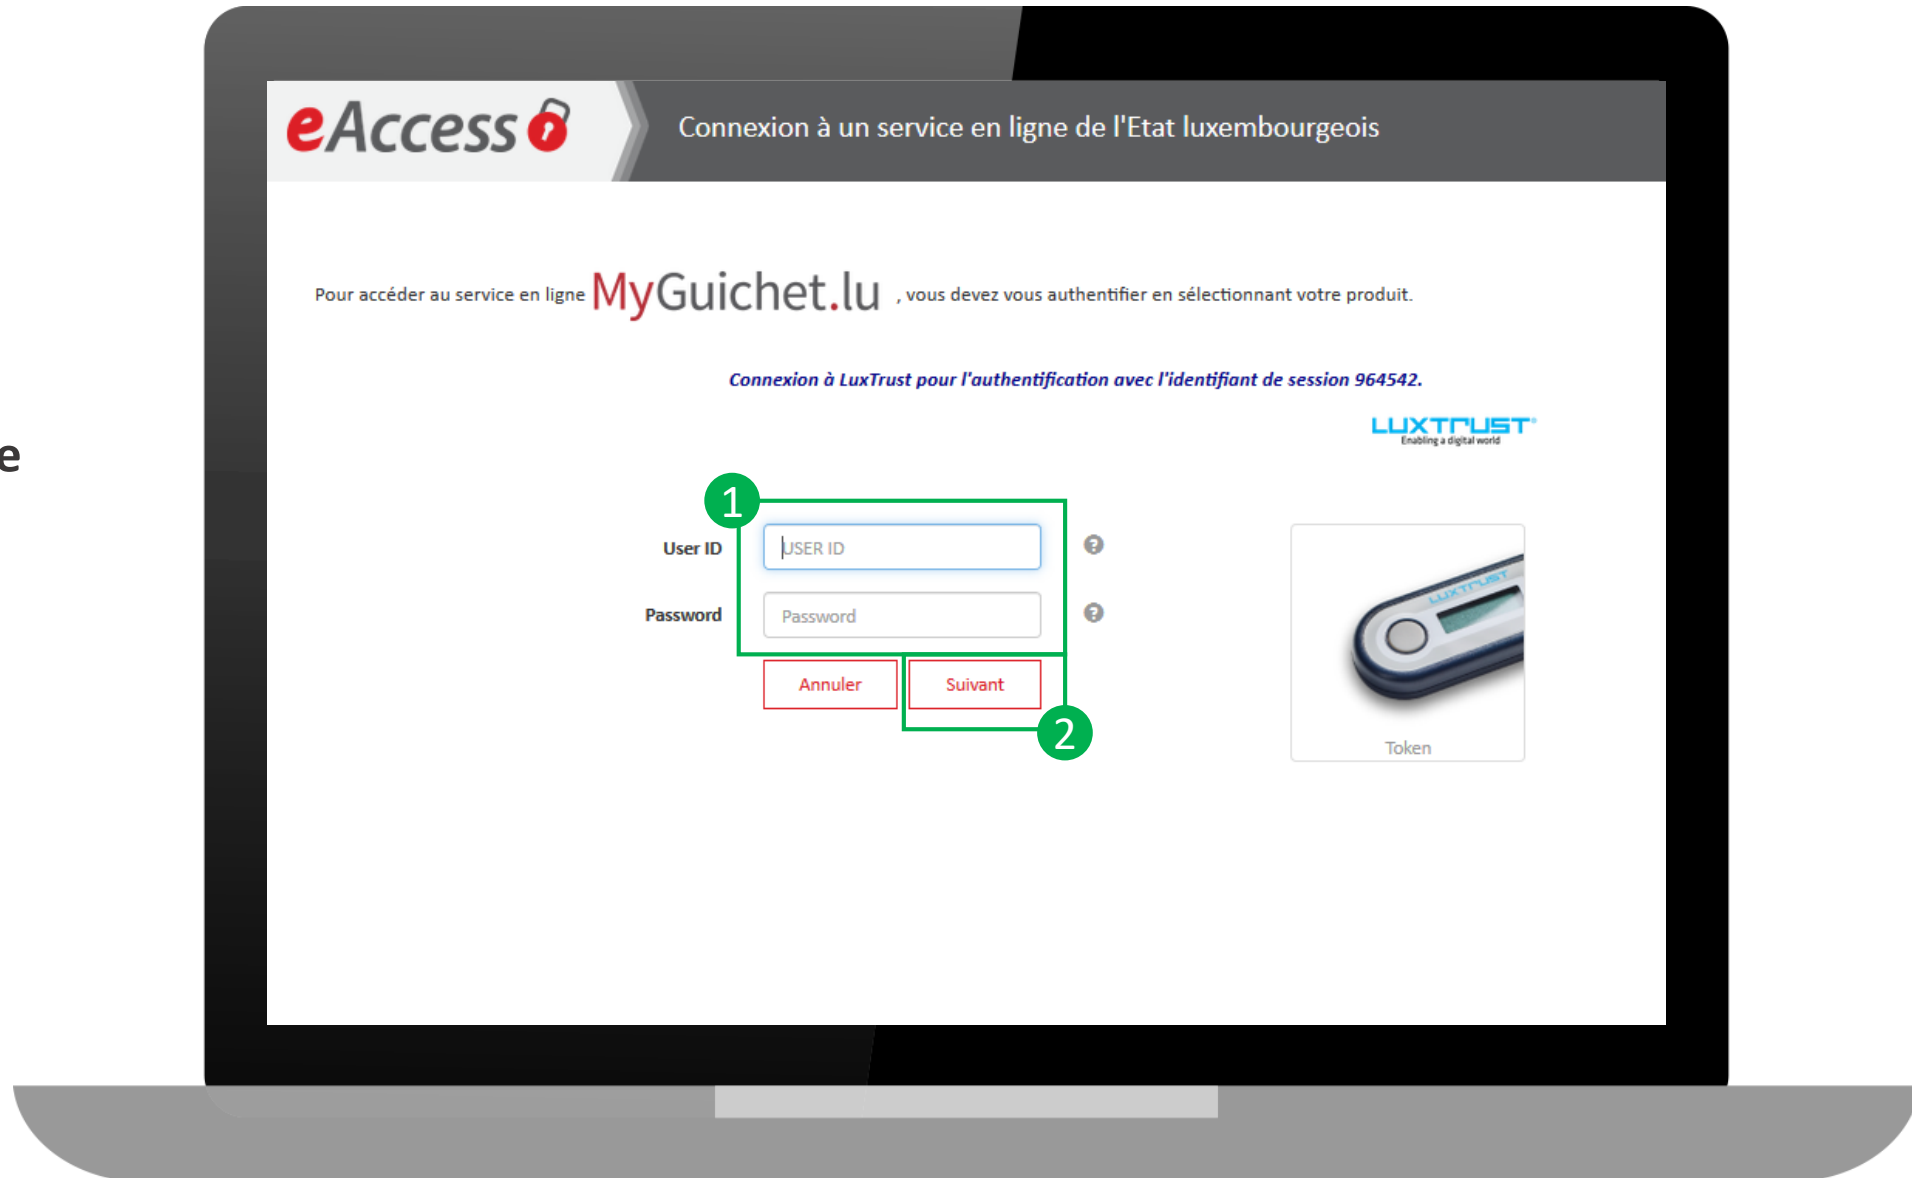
e

eAccess

Connexion à un service en ligne de l'Etat luxembourgeois

Pour accéder au service en ligne MyGuichet.lu , vous devez vous authentifier en sélectionnant votre produit.

Connexion à LuxTrust pour l'authentification avec l'identifiant de session 964542.

LUXTRUST
Enabling a digital world

1

User ID
USER ID

Password
Password

Annuler
Suivant

2

LUXTRUST

Token